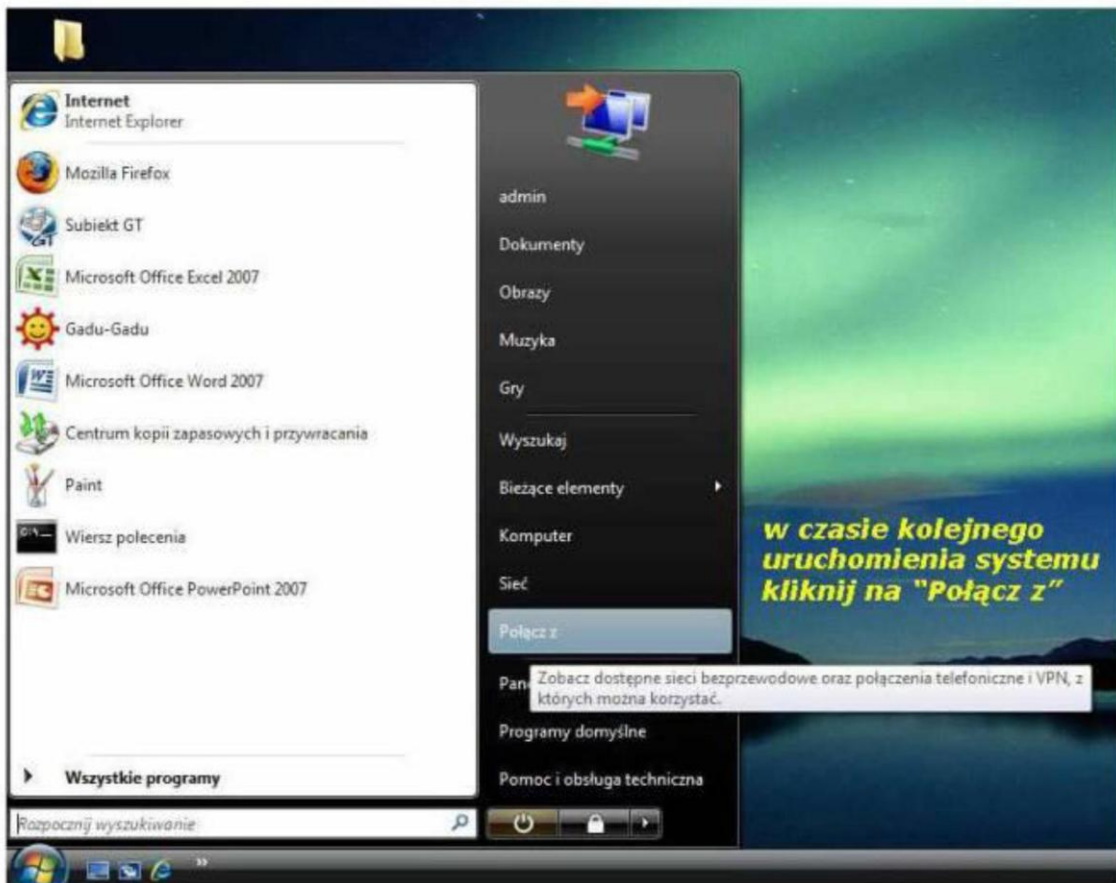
Internet
Internet Explorer

Mozilla Firefox

Subiekt GT

Microsoft Office Excel 2007

Gadu-Gadu

Microsoft Office Word 2007

Centrum kopii zapasowych i przywracania

Paint

Wiersz polecenia

Microsoft Office PowerPoint 2007

Wszystkie programy

Rozpocznij wyszukiwanie

admin

Dokumenty

Obrazy

Muzyka

Gry

Wyszukaj

Bieżące elementy

Komputer

Sieć

Połącz z

Pan

Zobacz dostępne sieci bezprzewodowe oraz połączenia telefoniczne i VPN, z których można korzystać.

Programy domyślne

Pomoc i obsługa techniczna

w czasie kolejnego uruchomienia systemu kliknij na "Połącz z"